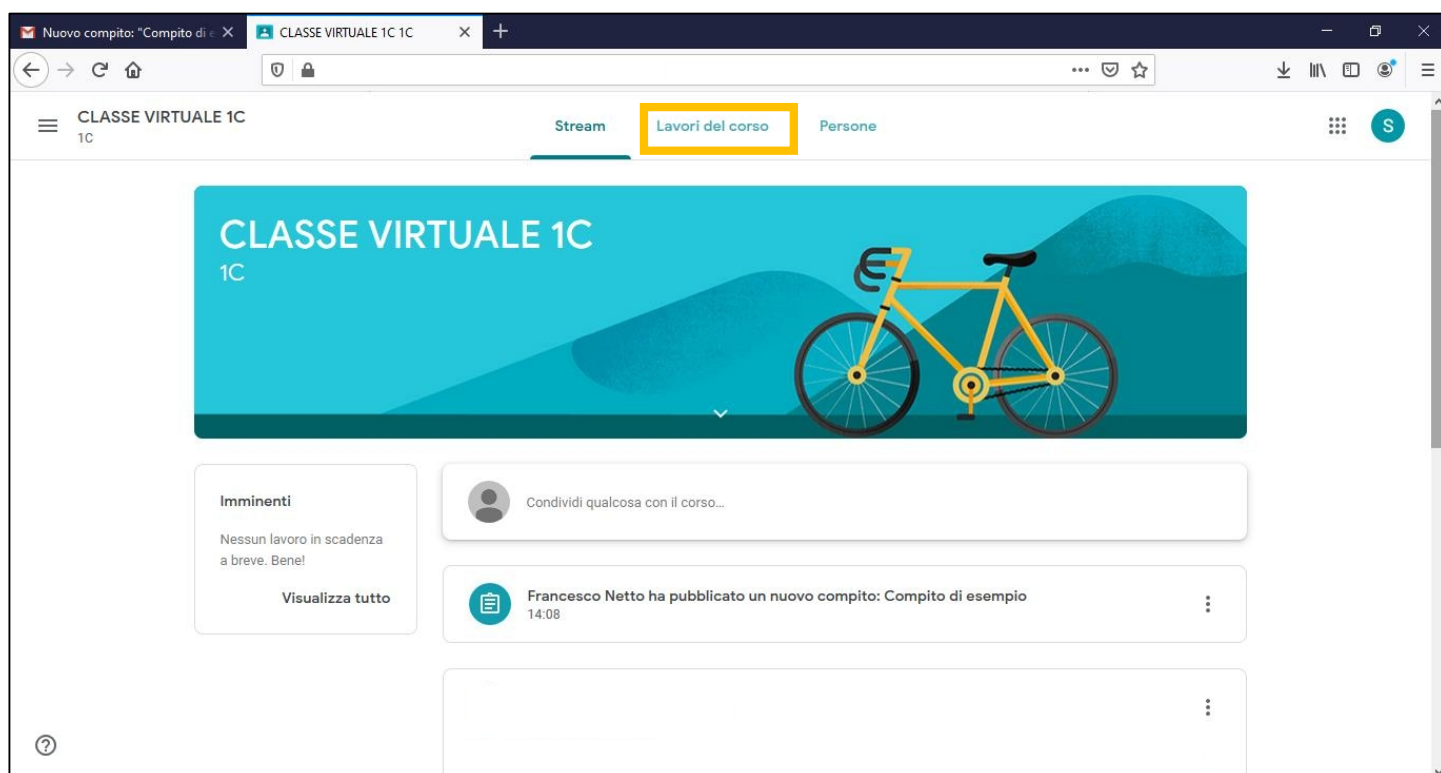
Nuovo compito: "Compito di e
CLASSE VIRTUALE 1C 1C

CLASSE VIRTUALE 1C
1C

Stream
Lavori del corso
Persone

S

CLASSE VIRTUALE 1C
1C

Imminenti
Nessun lavoro in scadenza a breve. Bene!
Visualizza tutto

Condividi qualcosa con il corso...

Francesco Netto ha pubblicato un nuovo compito: Compito di esempio
14:08